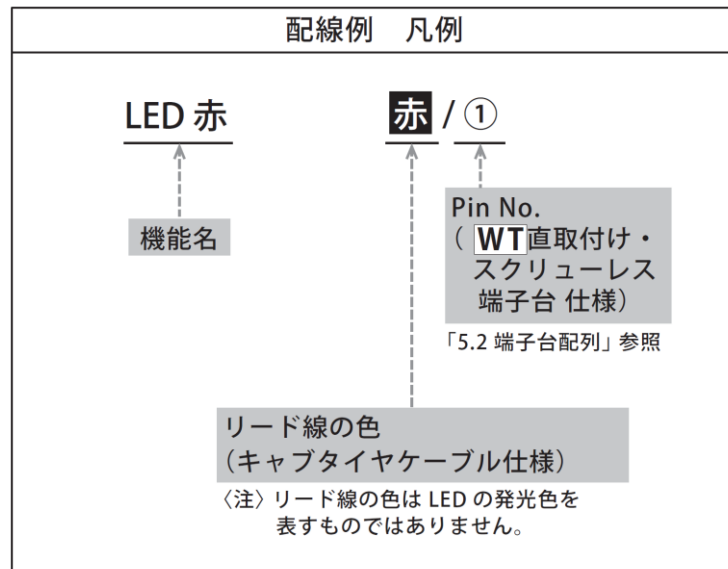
配線例　凡例

LED 赤

赤 / ①

機能名

Pin No.
（ WT 直取付け・スクリューレス端子台 仕様）

「5.2 端子台配列」参照

リード線の色
（キャブタイヤケーブル仕様）

〈注〉リード線の色は LED の発光色を表すものではありません。